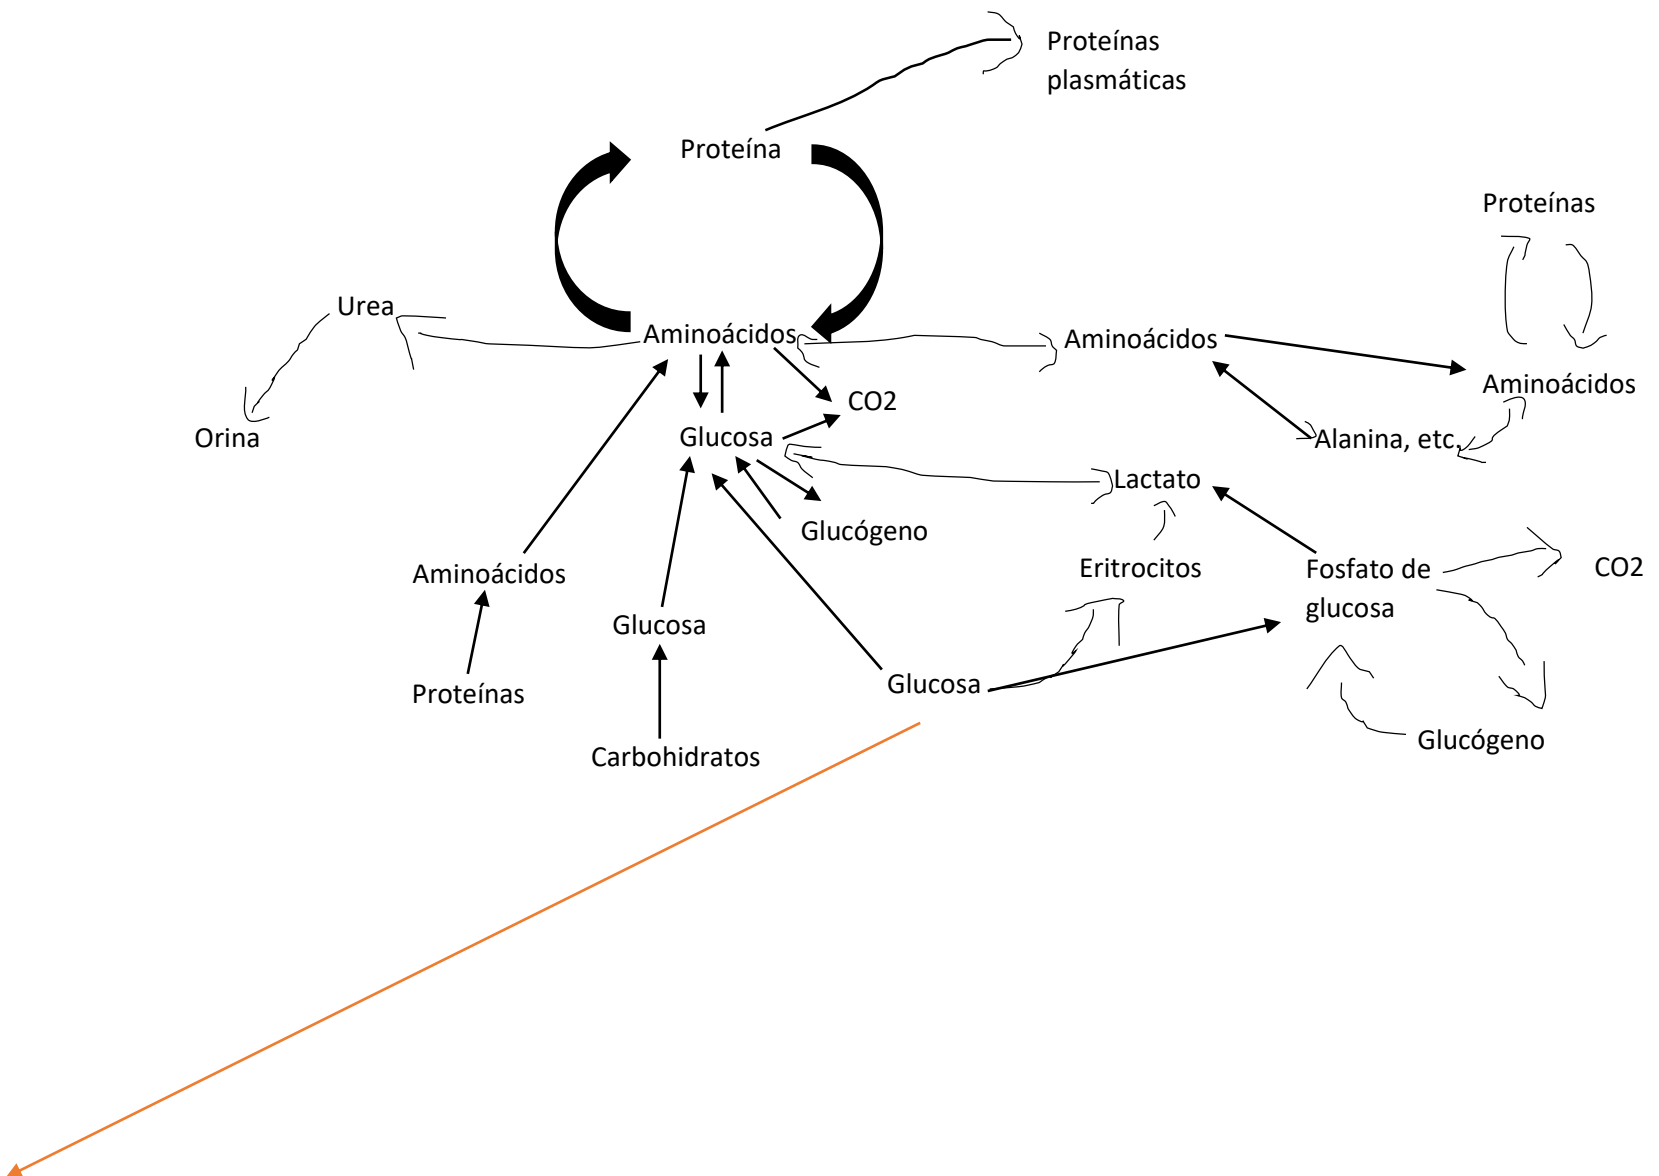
Proteínas plasmáticas

Proteína

Proteínas

Urea

Aminoácidos

Aminoácidos

Aminoácidos

CO2

Orina

Glucosa

Alanina, etc.

Lactato

Glucógeno

Aminoácidos

Eritrocitos

Fosfato de glucosa

CO2

Glucosa

Proteínas

Glucosa

Glucógeno

Carbohidratos